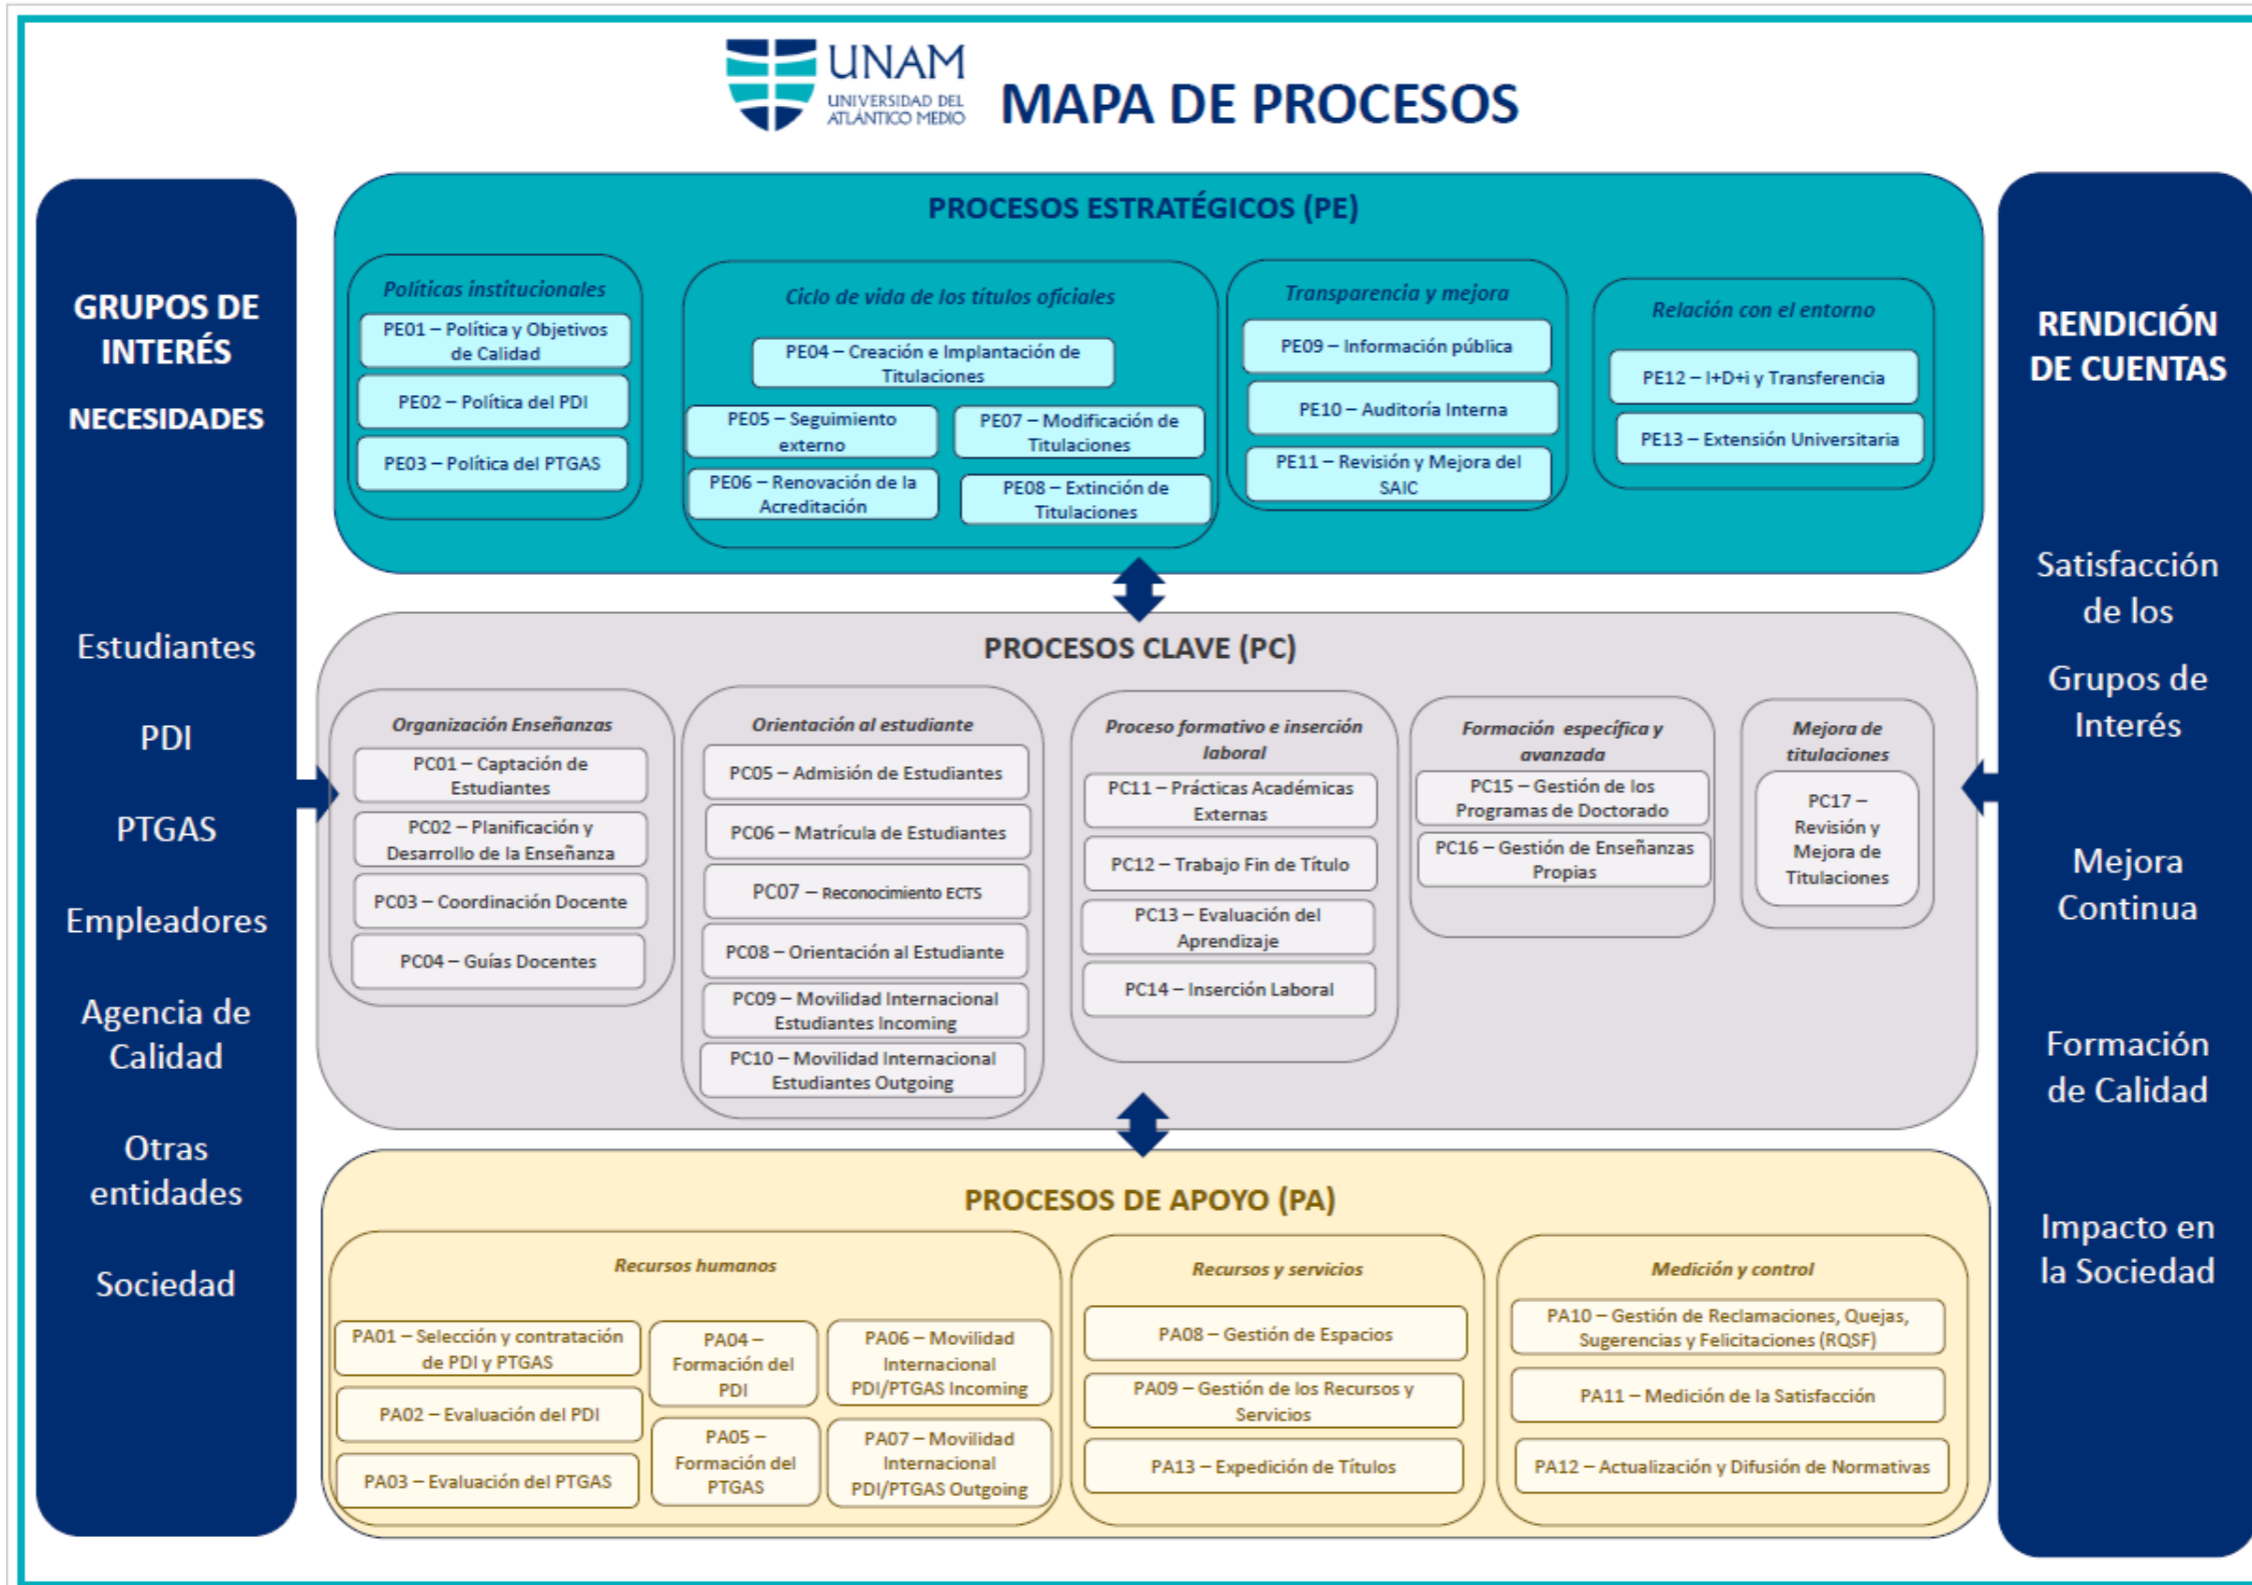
UNAM
UNIVERSIDAD DEL ATLÁNTICO MEDIO

MAPA DE PROCESOS

GRUPOS DE INTERÉS

NECESIDADES

Estudiantes

PDI

PTGAS

Empleadores

Agencia de Calidad

Otras entidades

Sociedad

PROCESOS ESTRATÉGICOS (PE)

Políticas institucionales
PE01 – Política y Objetivos de Calidad
PE02 – Política del PDI
PE03 – Política del PTGAS

Ciclo de vida de los títulos oficiales
PE04 – Creación e Implantación de Titulaciones
PE05 – Seguimiento externo
PE07 – Modificación de Titulaciones
PE06 – Renovación de la Acreditación
PE08 – Extinción de Titulaciones

Transparencia y mejora
PE09 – Información pública
PE10 – Auditoría Interna
PE11 – Revisión y Mejora del SAIC

Relación con el entorno
PE12 – I+D+i y Transferencia
PE13 – Extensión Universitaria

PROCESOS CLAVE (PC)

Organización Enseñanzas
PC01 – Captación de Estudiantes
PC02 – Planificación y Desarrollo de la Enseñanza
PC03 – Coordinación Docente
PC04 – Guías Docentes

Orientación al estudiante
PC05 – Admisión de Estudiantes
PC06 – Matrícula de Estudiantes
PC07 – Reconocimiento ECTS
PC08 – Orientación al Estudiante
PC09 – Movilidad Internacional Estudiantes Incoming
PC10 – Movilidad Internacional Estudiantes Outgoing

Proceso formativo e inserción laboral
PC11 – Prácticas Académicas Externas
PC12 – Trabajo Fin de Título
PC13 – Evaluación del Aprendizaje
PC14 – Inserción Laboral

Formación específica y avanzada
PC15 – Gestión de los Programas de Doctorado
PC16 – Gestión de Enseñanzas Propias

Mejora de titulaciones
PC17 – Revisión y Mejora de Titulaciones

PROCESOS DE APOYO (PA)

Recursos humanos
PA01 – Selección y contratación de PDI y PTGAS
PA02 – Evaluación del PDI
PA03 – Evaluación del PTGAS
PA04 – Formación del PDI
PA05 – Formación del PTGAS
PA06 – Movilidad Internacional PDI/PTGAS Incoming
PA07 – Movilidad Internacional PDI/PTGAS Outgoing

Recursos y servicios
PA08 – Gestión de Espacios
PA09 – Gestión de los Recursos y Servicios
PA13 – Expedición de Títulos

Medición y control
PA10 – Gestión de Reclamaciones, Quejas, Sugerencias y Felicitaciones (RQSF)
PA11 – Medición de la Satisfacción
PA12 – Actualización y Difusión de Normativas

RENDICIÓN DE CUENTAS

Satisfacción de los Grupos de Interés

Mejora Continua

Formación de Calidad

Impacto en la Sociedad